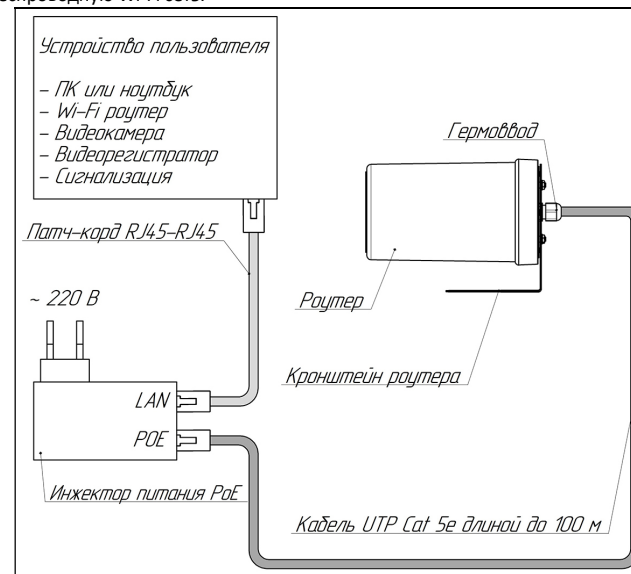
Устройство пользователя

– ПК или ноутбук
– Wi-Fi роутер
– Видеокамера
– Видеорегистратор
– Сигнализация

Гермоввод

Патч-корд RJ45-RJ45

~ 220 В

Роутер

Кронштейн роутера

LAN
POE

Инжектор питания PoE

Кабель UTP Cat 5e длиной до 100 м